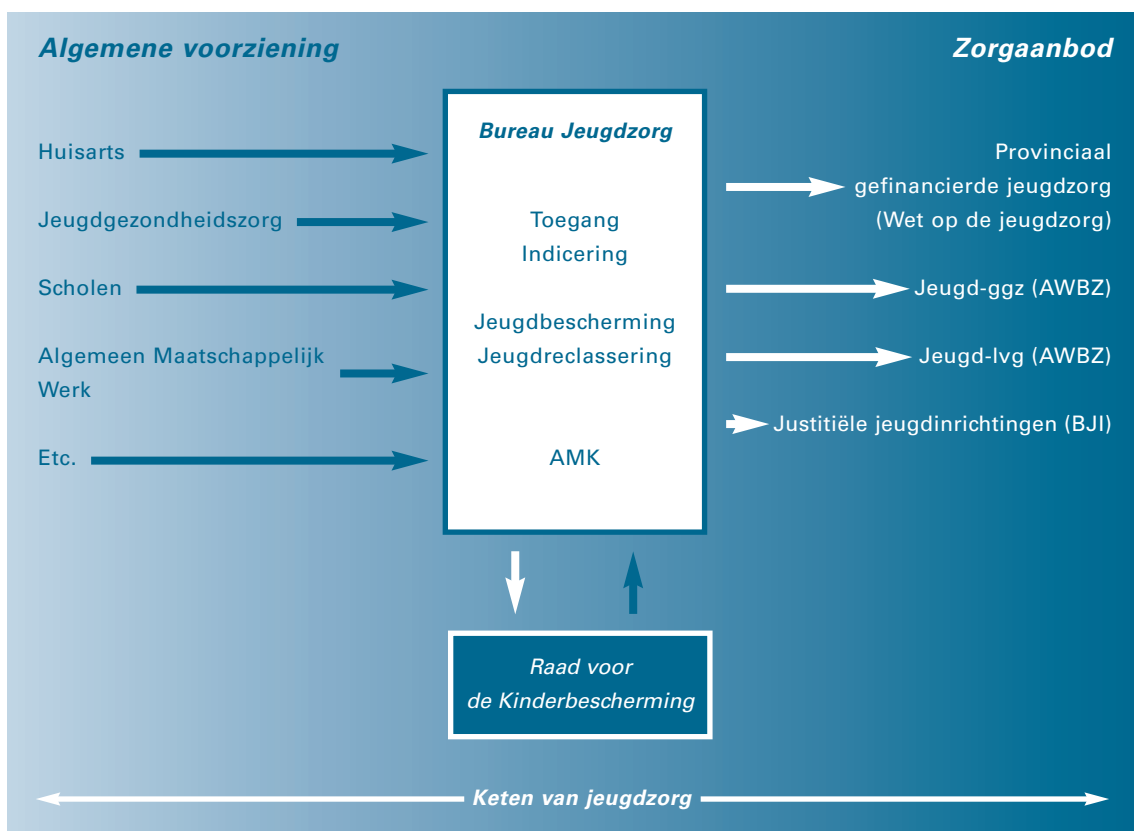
Algemene voorziening

Zorgaanbod

Huisarts

Jeugdgezondheidszorg

Scholen

Algemeen Maatschappelijk Werk

Etc.

Bureau Jeugdzorg

Toegang
Indicering

Jeugdbescherming
Jeugdreclassering

AMK

Provinciaal gefinancierde jeugdzorg (Wet op de jeugdzorg)

Jeugd-ggz (AWBZ)

Jeugd-lvg (AWBZ)

Justitiële jeugdinrichtingen (BJI)

Raad voor de Kinderbescherming

Keten van jeugdzorg